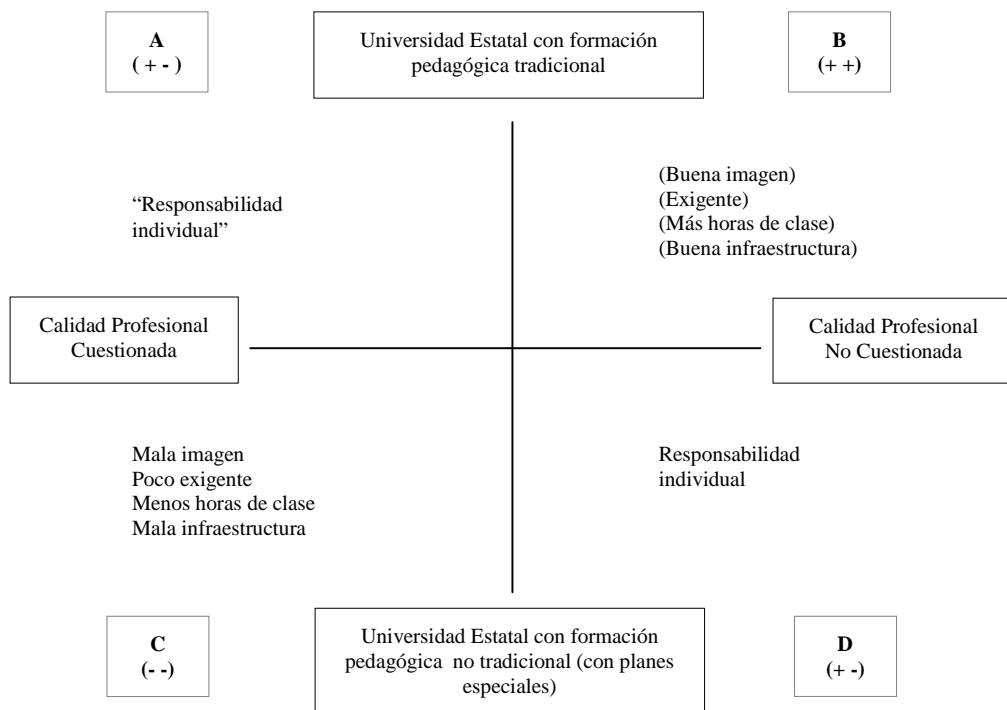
A
( + - )

Universidad Estatal con formación pedagógica tradicional

B
(+ +)

“Responsabilidad individual”

(Buena imagen)
(Exigente)
(Más horas de clase)
(Buena infraestructura)

Calidad Profesional Cuestionada

Calidad Profesional No Cuestionada

Mala imagen
Poco exigente
Menos horas de clase
Mala infraestructura

Responsabilidad individual

C
(- -)

Universidad Estatal con formación pedagógica no tradicional (con planes especiales)

D
(+ -)